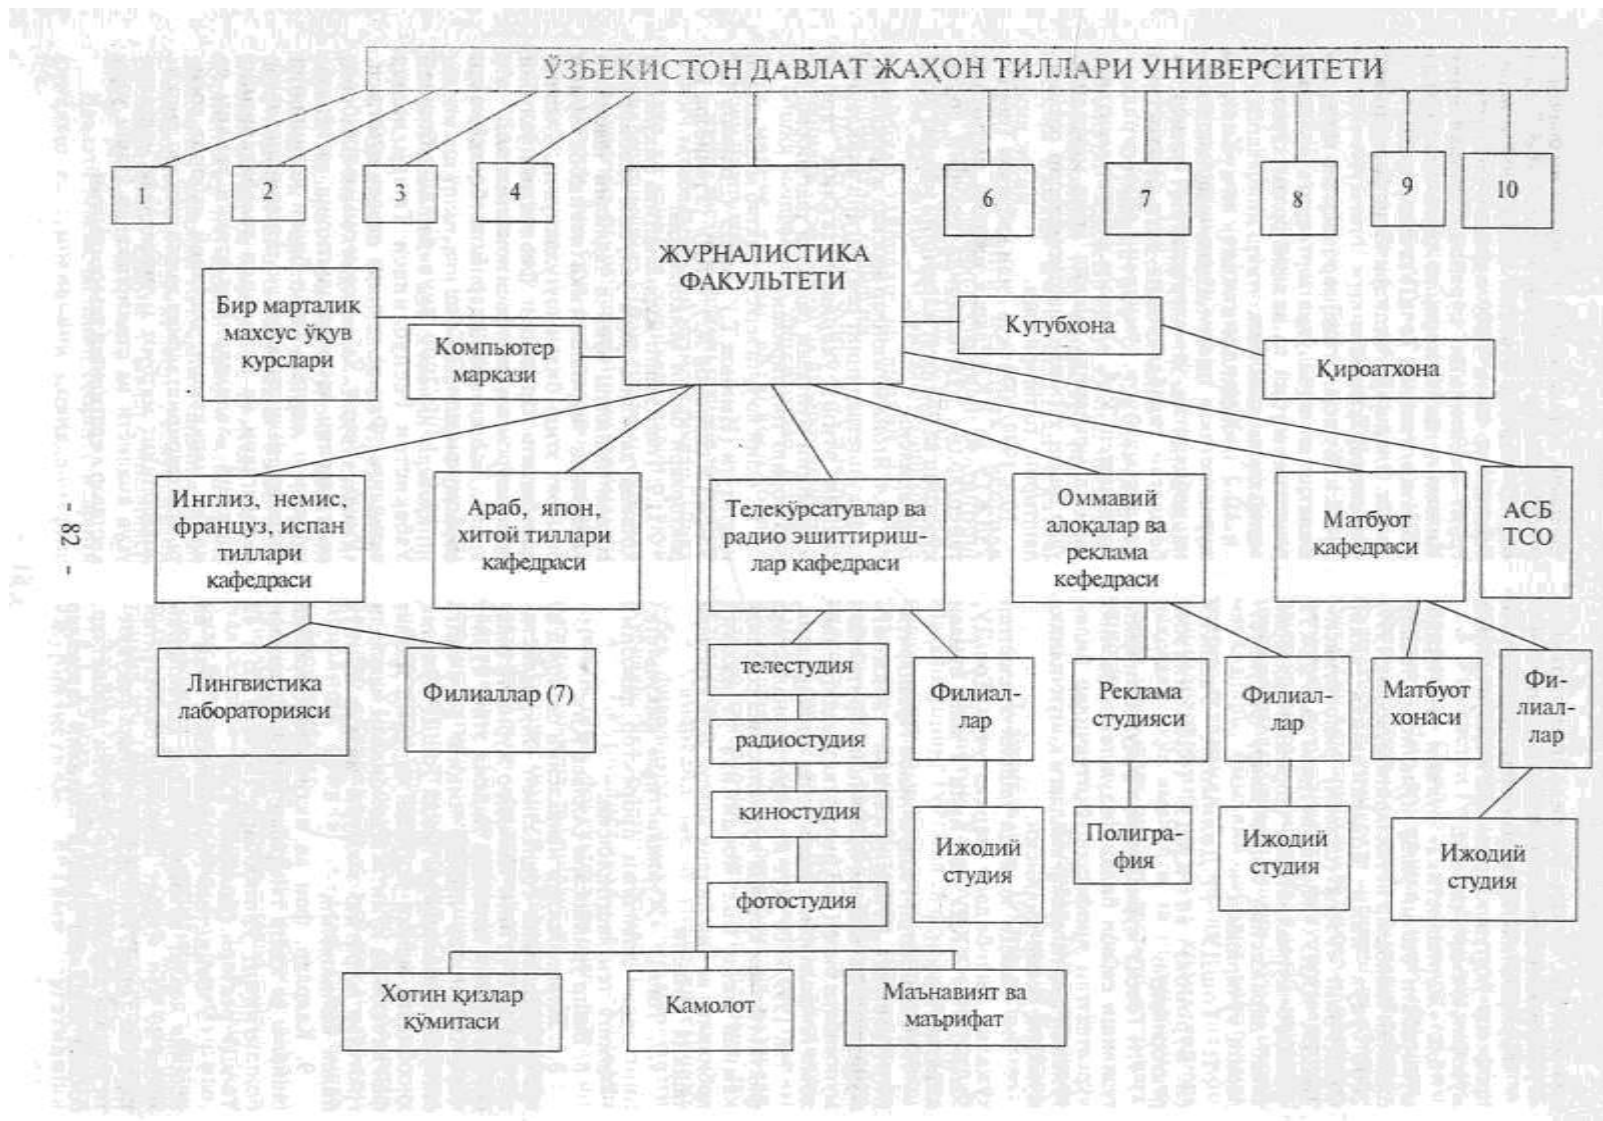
ЎЗБЕКИСТОН ДАВЛАТ ЖАҲОН ТИЛЛАРИ УНИВЕРСИТЕТИ

1

2

3

4

ЖУРНАЛИСТИКА ФАКУЛЬТЕТИ

6

7

8

9

10

Бир марталик махсус ўқув курслари

Компьютер маркази

Кутубхона

Қироатхона

- 82 -

Инглиз, немис, француз, испан тиллари кафедраси

Араб, япон, хитой тиллари кафедраси

Телекўрсатувлар ва радио эшиттиришлар кафедраси

Оммавий алоқалар ва реклама кефедраси

Матбуот кафедраси

АСБ ТСО

Лингвистика лабораторияси

Филиаллар (7)

телестудия

радиостудия

киностудия

фотостудия

Филиаллар

Ижодий студия

Реклама студияси

Полиграфия

Филиаллар

Ижодий студия

Матбуот хонаси

Филиаллар

Ижодий студия

Хотин қизлар қўмитаси

Камолот

Маънавият ва маърифат